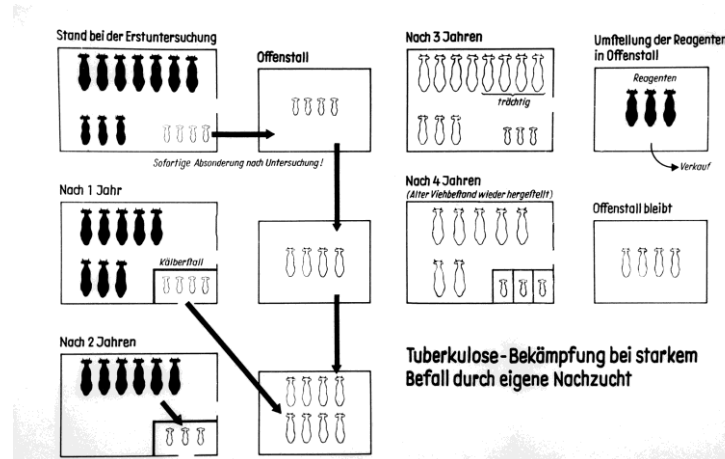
Stand bei der Erstuntersuchung

Offenstall

Sofortige Absonderung nach Untersuchung!

Nach 1 Jahr

Kälberftall

Nach 2 Jahren

Nach 3 Jahren

trächtig

Umftellung der Reagenten in Offenstall

Reagenten

Verkauf

Nach 4 Jahren
(Alter Viehbeftand wieder hergeftellt)

Offenstall bleibt

Tuberkulose-Bekämpfung bei starkem Befall durch eigene Nachzucht